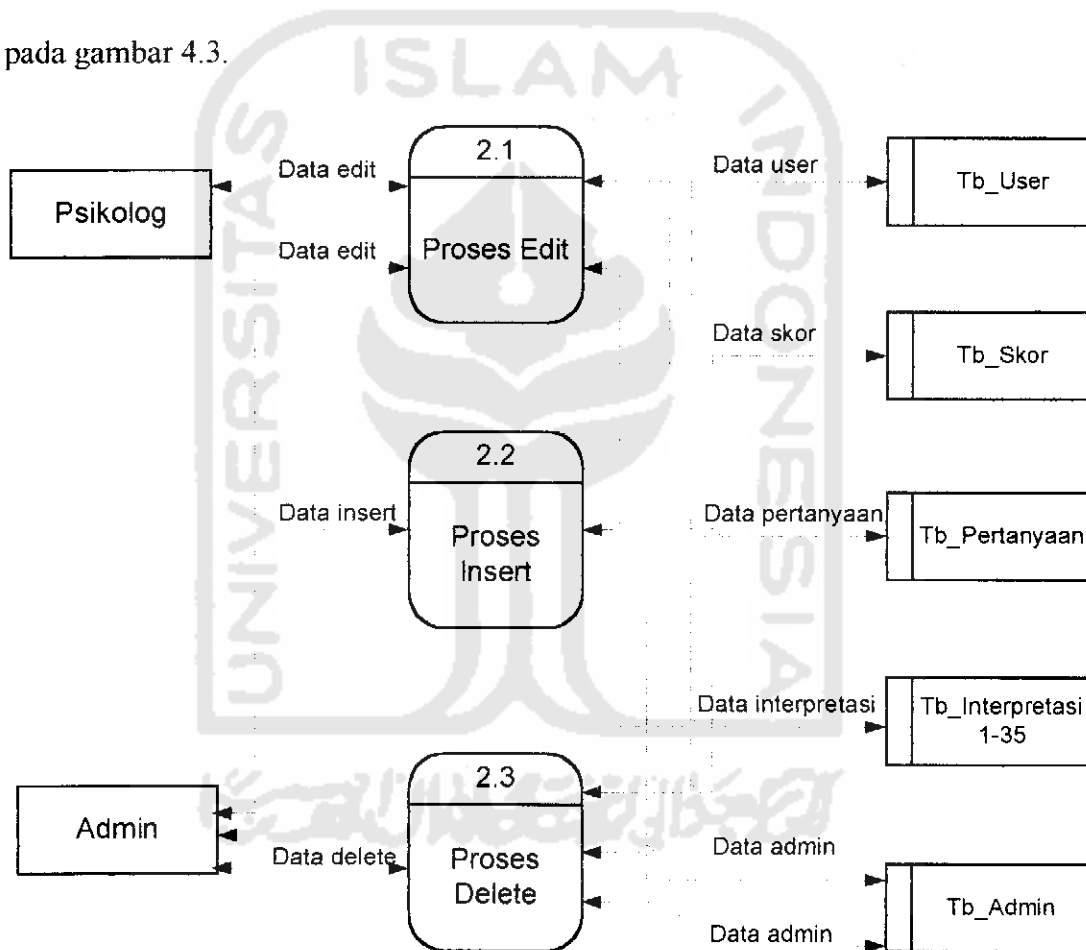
pada gambar 4.3.

ISLAM

Psikolog

Data edit

Data edit

2.1

Proses Edit

Data user

Tb_User

Data skor

Tb_Skor

2.2

Data insert

Proses Insert

Data pertanyaan

Tb_Pertanyaan

Data interpretasi

Tb_Interpretasi 1-35

Admin

2.3

Data delete

Proses Delete

Data admin

Tb_Admin

Data admin